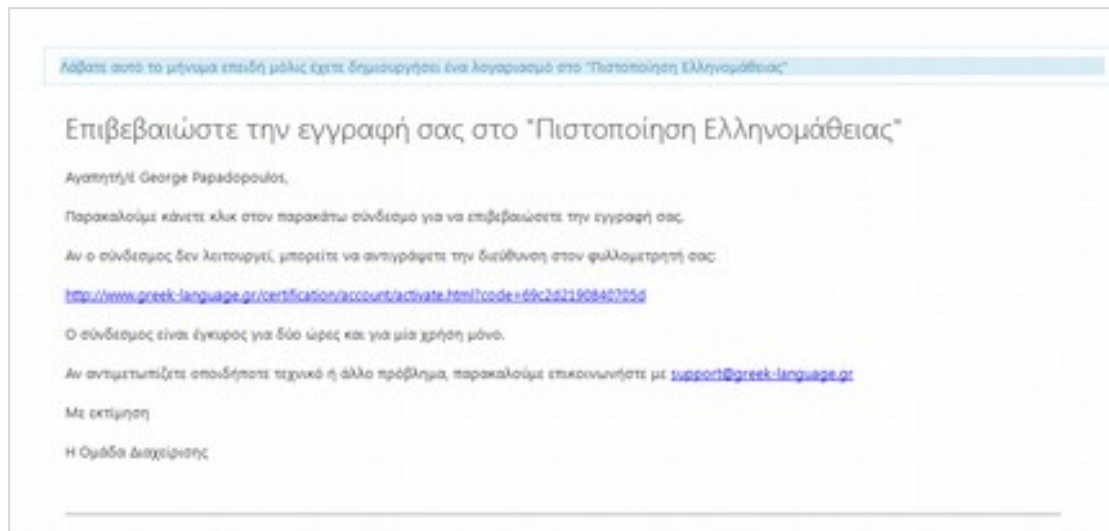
Λάβατε αυτό το μήνυμα επειδή μόλις έχετε δημιουργήσει ένα λογαριασμό στο "Πιστοποίηση Ελληνομάθειας"

Επιβεβαιώστε την εγγραφή σας στο "Πιστοποίηση Ελληνομάθειας"

Αγαπητή/έ George Papadopoulos,

Παρακαλούμε κάνετε κλικ στον παρακάτω σύνδεσμο για να επιβεβαιώσετε την εγγραφή σας.

Αν ο σύνδεσμος δεν λειτουργεί, μπορείτε να αντιγράψετε την διεύθυνση στον φυλλομετρητή σας:

http://www.greek-language.gr/certification/account/activate.html?code=69c2d2190840705d

Ο σύνδεσμος είναι έγκυρος για δύο ώρες και για μία χρήση μόνο.

Αν αντιμετωπίζετε οποιοδήποτε τεχνικό ή άλλο πρόβλημα, παρακαλούμε επικοινωνήστε με support@greek-language.gr

Με εκτίμηση

Η Ομάδα Διαχείρισης